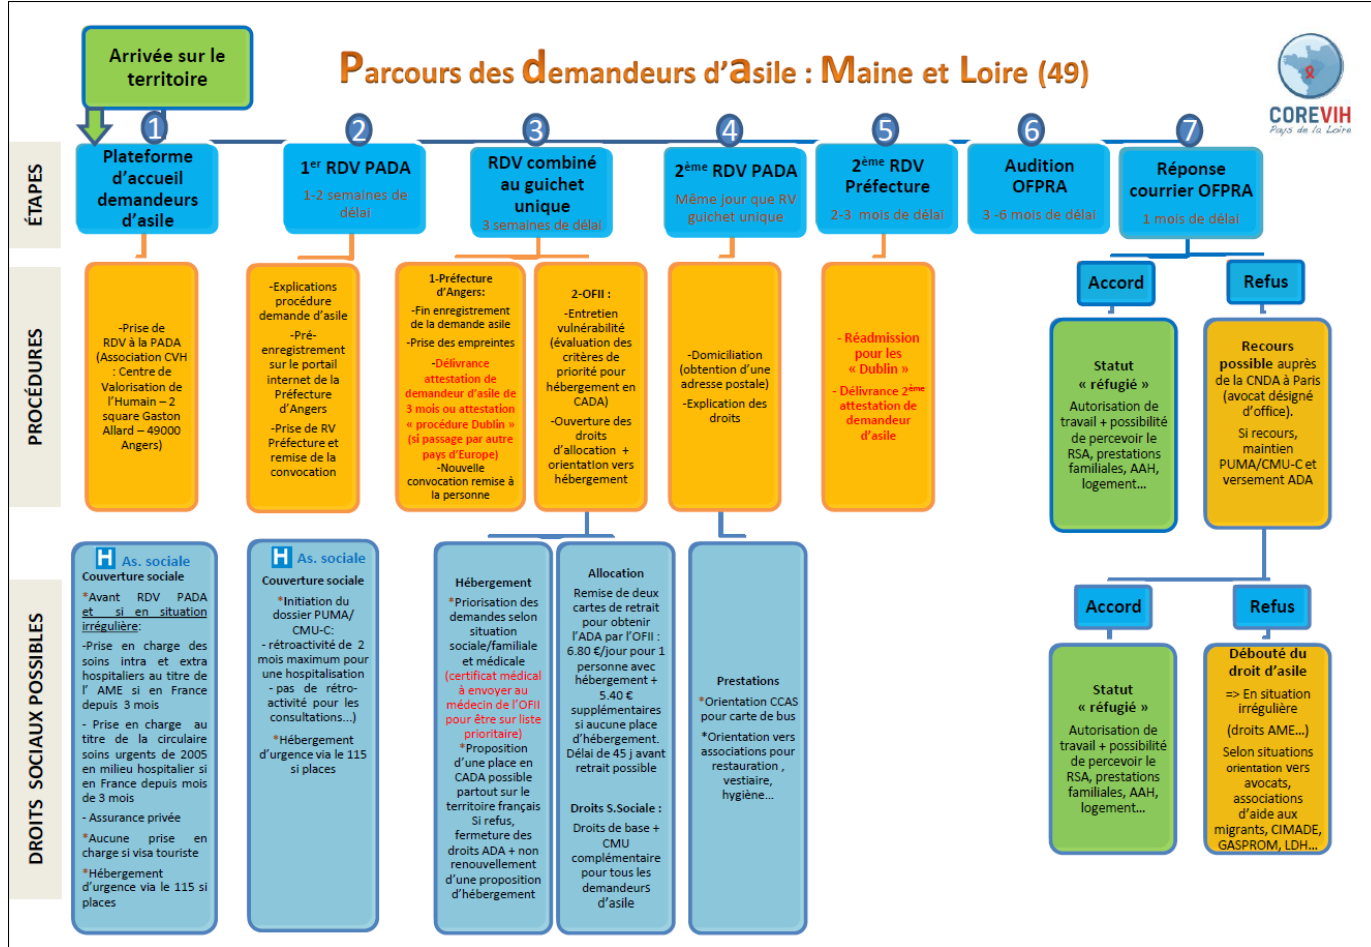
Arrivée sur le territoire

Parcours des demandeurs d'asile : Maine et Loire (49)

COREVIH
Pays de la Loire

ÉTAPES

1
Plateforme d'accueil demandeurs d'asile

2
1$^{er}$ RDV PADA
1-2 semaines de délai

3
RDV combiné au guichet unique
3 semaines de délai

4
2$^{ème}$ RDV PADA
Même jour que RV guichet unique

5
2$^{ème}$ RDV Préfecture
2-3 mois de délai

6
Audition OFPRA
3 -6 mois de délai

7
Réponse courrier OFPRA
1 mois de délai

PROCÉDURES

-Prise de RDV à la PADA (Association CVH : Centre de Valorisation de l'Humain – 2 square Gaston Allard – 49000 Angers)

-Explications procédure demande d'asile
-Pré-enregistrement sur le portail internet de la Préfecture d'Angers
-Prise de RV Préfecture et remise de la convocation

1-Préfecture d'Angers:
-Fin enregistrement de la demande asile
-Prise des empreintes
-Délivrance attestation de demandeur d'asile de 3 mois ou attestation « procédure Dublin » (si passage par autre pays d'Europe)
-Nouvelle convocation remise à la personne

2-OFII :
-Entretien vulnérabilité (évaluation des critères de priorité pour hébergement en CADA)
-Ouverture des droits d'allocation + orientation vers hébergement

-Domiciliation (obtention d'une adresse postale)
-Explication des droits

- Réadmission pour les « Dublin »
- Délivrance 2$^{ème}$ attestation de demandeur d'asile

Accord
Statut « réfugié »
Autorisation de travail + possibilité de percevoir le RSA, prestations familiales, AAH, logement...

Refus
Recours possible auprès de la CNDA à Paris (avocat désigné d'office).
Si recours, maintien PUMA/CMU-C et versement ADA

DROITS SOCIAUX POSSIBLES

H As. sociale
Couverture sociale
*Avant RDV PADA et si en situation irrégulière:
-Prise en charge des soins intra et extra hospitaliers au titre de l' AME si en France depuis 3 mois
- Prise en charge au titre de la circulaire soins urgents de 2005 en milieu hospitalier si en France depuis mois de 3 mois
- Assurance privée
*Aucune prise en charge si visa touriste
*Hébergement d'urgence via le 115 si places

H As. sociale
Couverture sociale
*Initiation du dossier PUMA/ CMU-C:
- rétroactivité de 2 mois maximum pour une hospitalisation
- pas de rétro-activité pour les consultations...)
*Hébergement d'urgence via le 115 si places

Hébergement
*Priorisation des demandes selon situation sociale/familiale et médicale (certificat médical à envoyer au médecin de l'OFII pour être sur liste prioritaire)
*Proposition d'une place en CADA possible partout sur le territoire français
Si refus, fermeture des droits ADA + non renouvellement d'une proposition d'hébergement

Allocation
Remise de deux cartes de retrait pour obtenir l'ADA par l'OFII : 6.80 €/jour pour 1 personne avec hébergement + 5.40 € supplémentaires si aucune place d'hébergement.
Délai de 45 j avant retrait possible

Droits S.Sociale :
Droits de base + CMU complémentaire pour tous les demandeurs d'asile

Prestations
*Orientation CCAS pour carte de bus
*Orientation vers associations pour restauration , vestiaire, hygiène...

Accord
Statut « réfugié »
Autorisation de travail + possibilité de percevoir le RSA, prestations familiales, AAH, logement...

Refus
Débouté du droit d'asile
=> En situation irrégulière
(droits AME...)
Selon situations orientation vers avocats, associations d'aide aux migrants, CIMADE, GASPROM, LDH...